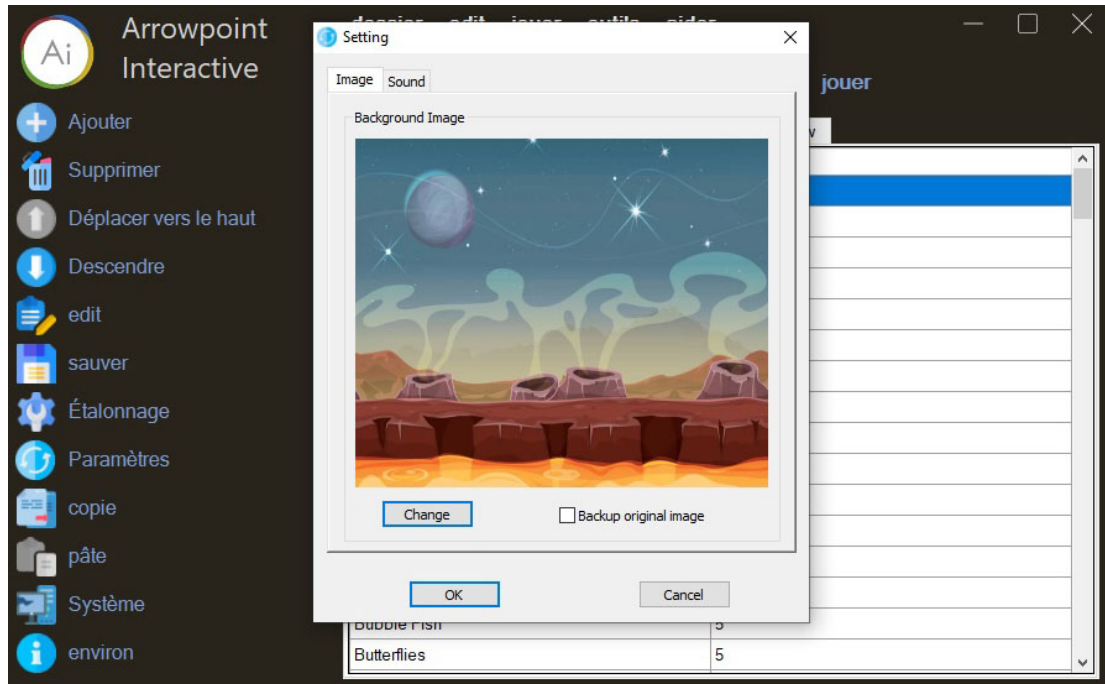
Ai

Arrowpoint Interactive

Ajouter

Supprimer

Déplacer vers le haut

Descendre

edit

sauver

Étalonnage

Paramètres

copie

pâte

Système

environ

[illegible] edit jouer outils aide

jouer

Setting

Image | Sound

Background Image

Change

Backup original image

OK

Cancel

| Bubble Fish | 5 |
|---|---|
| Butterflies | 5 |